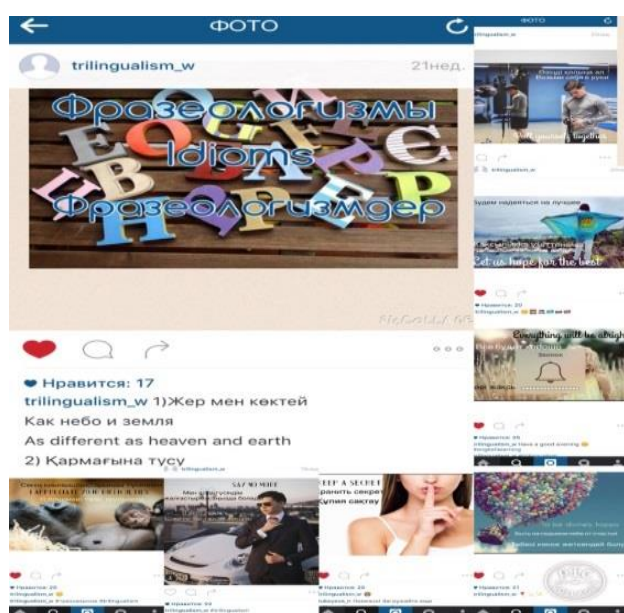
ФОТО

trilingualism_w 21нед.

Фразеологизмы
Idioms
Фразеологизмдер

Нравится: 17

trilingualism_w 1)Жер мен көктей
Как небо и земля
As different as heaven and earth
2) Қармағына түсу

ФОТО

trilingualism_w

Будем надеяться на лучшее

Let us hope for the best

Нравится: 20

Everything will be alright

SAY NO MORE

KEEP A SECRET
Хранить секрет

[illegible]